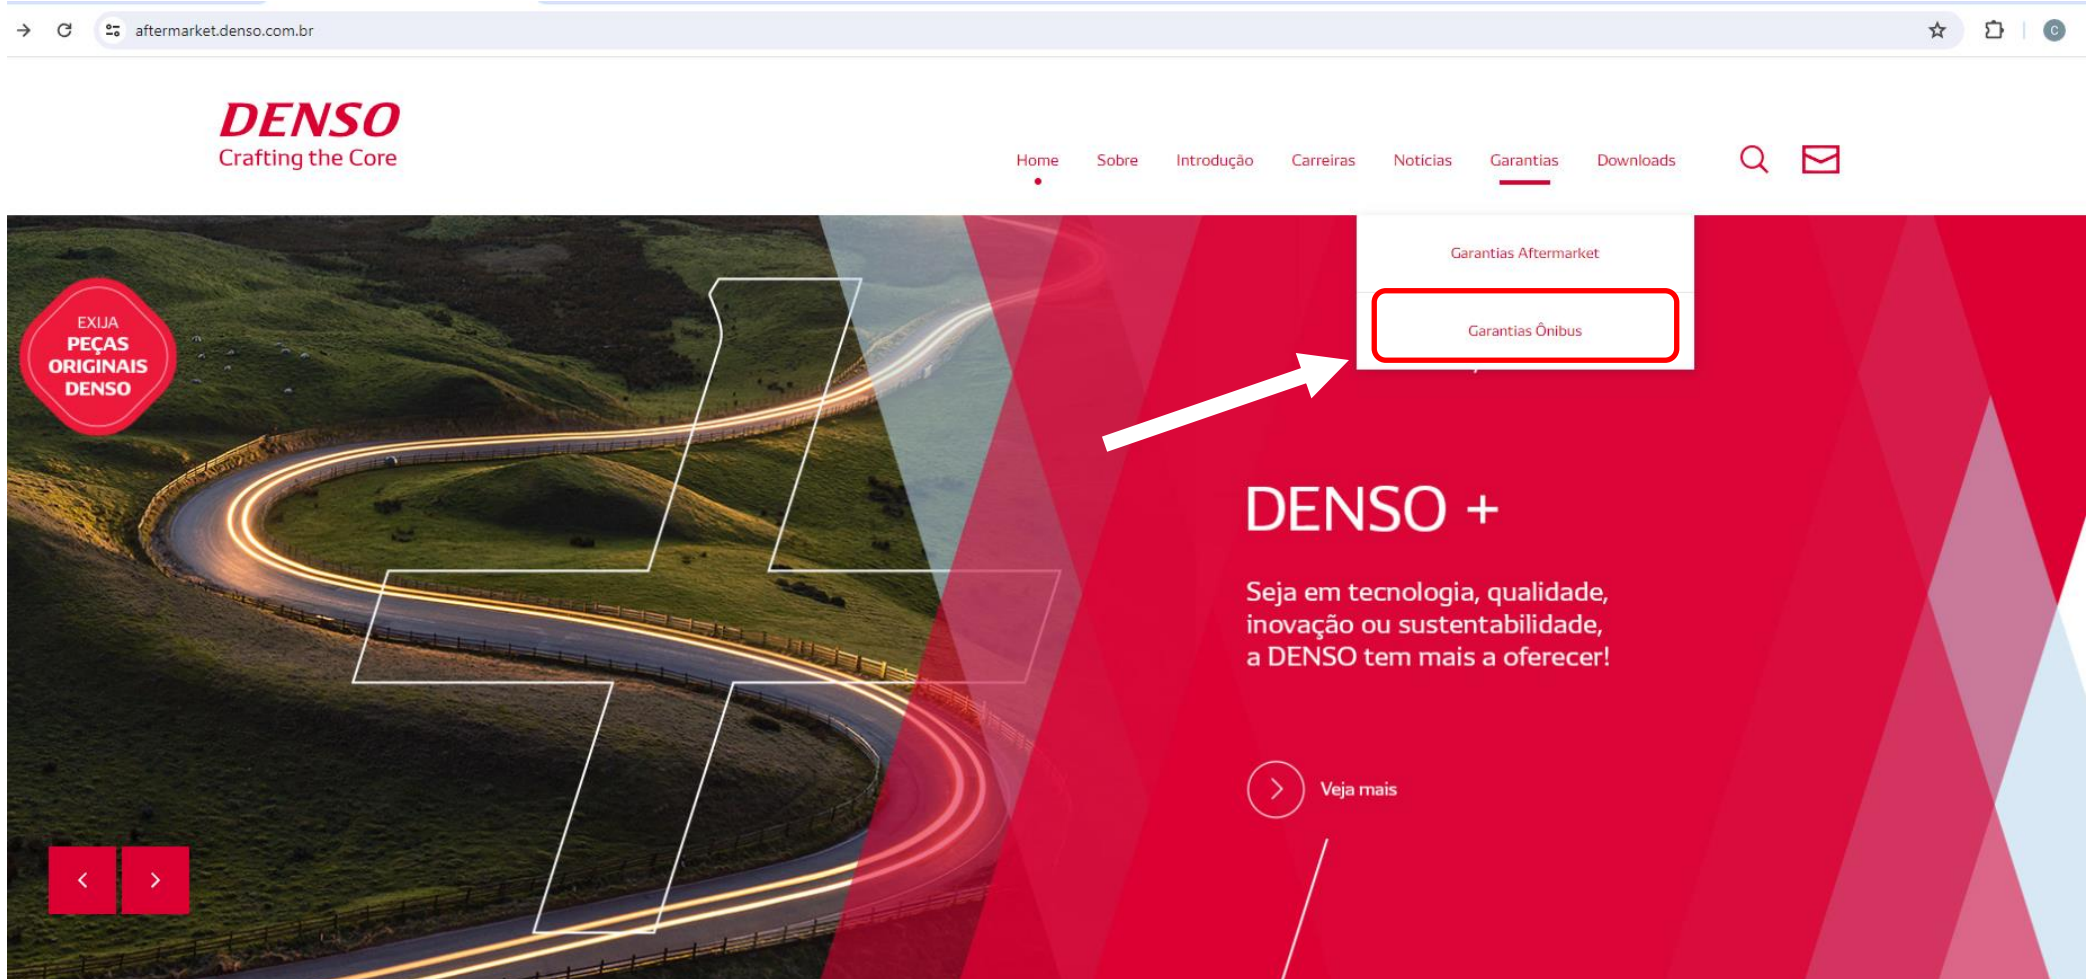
aftermarket.denso.com.br

DENSO
Crafting the Core

Home Sobre Introdução Carreiras Noticias Garantias Downloads

Garantias Aftermarket

Garantias Ônibus

EXIJA
PEÇAS
ORIGINAIS
DENSO

DENSO +

Seja em tecnologia, qualidade, inovação ou sustentabilidade, a DENSO tem mais a oferecer!

Veja mais